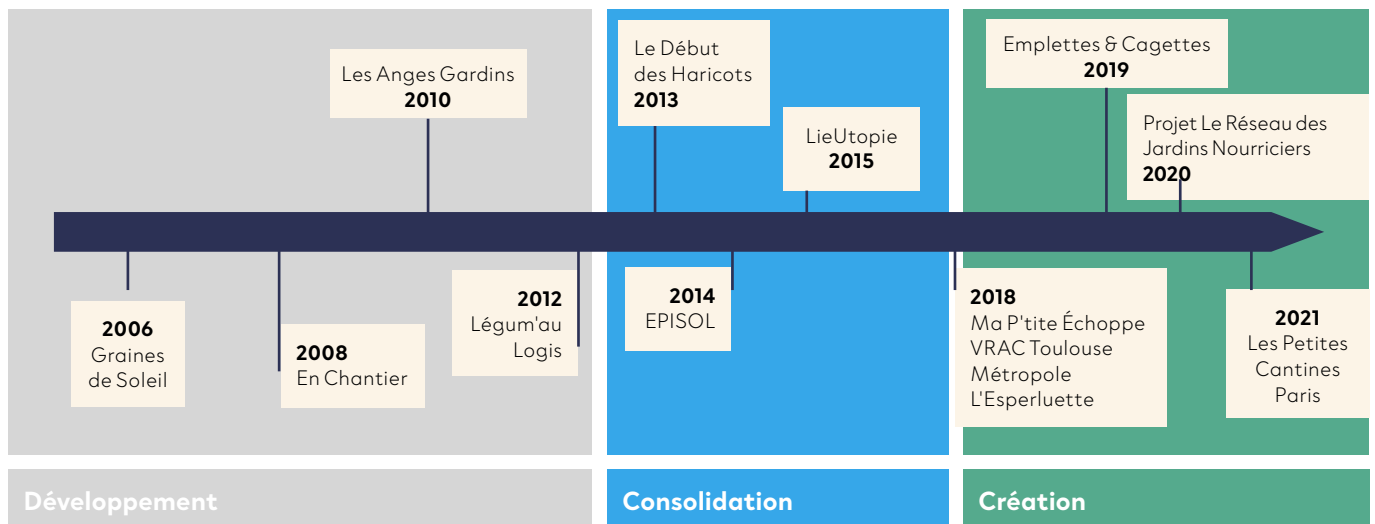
Les Anges Gardins
**2010**

**2006**
Graines de Soleil

**2008**
En Chantier

**2012**
Légum'au Logis

Le Début des Haricots
**2013**

LieUtopie
**2015**

**2014**
EPISOL

Emplettes & Cagettes
**2019**

Projet Le Réseau des Jardins Nourriciers
**2020**

**2018**
Ma P'tite Échoppe
VRAC Toulouse Métropole
L'Esperluette

**2021**
Les Petites Cantines Paris

Développement

Consolidation

Création